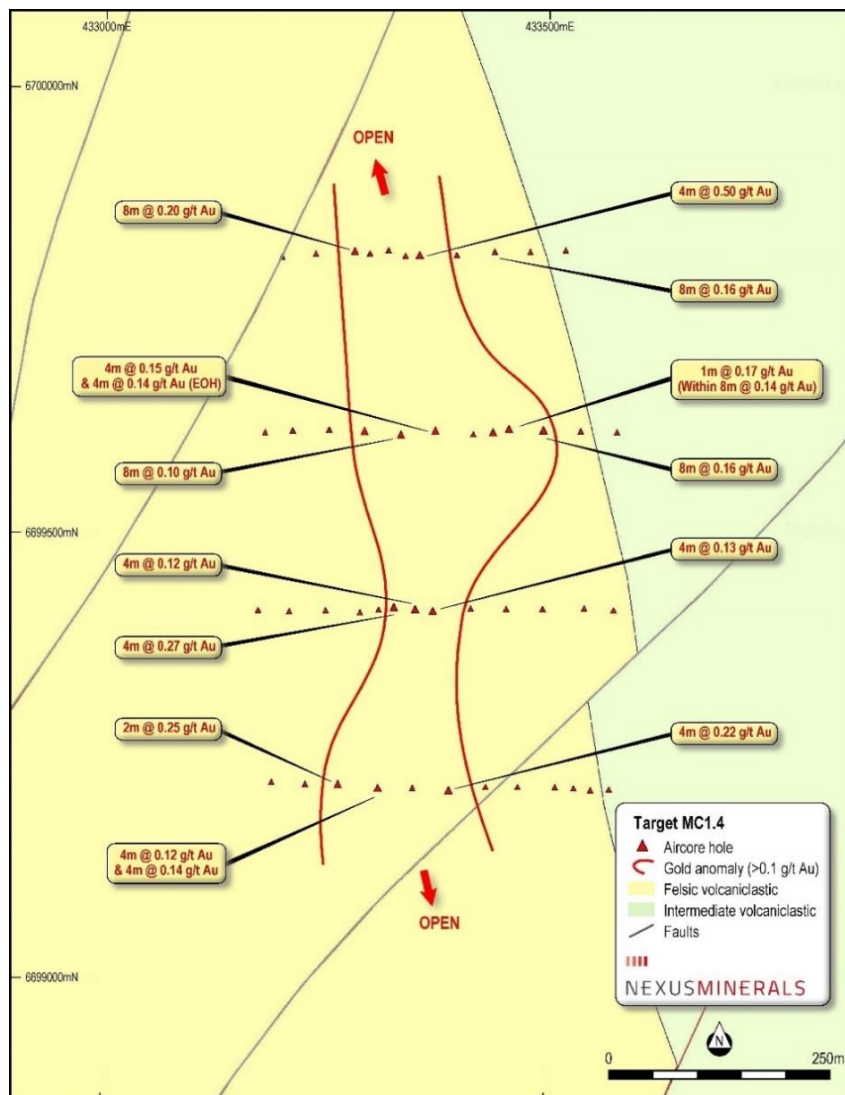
433000mE

433500mE

6700000mN

OPEN

8m @ 0.20 g/t Au

4m @ 0.50 g/t Au

8m @ 0.16 g/t Au

4m @ 0.15 g/t Au
& 4m @ 0.14 g/t Au (EOH)

1m @ 0.17 g/t Au
(Within 8m @ 0.14 g/t Au)

8m @ 0.10 g/t Au

8m @ 0.16 g/t Au

6699500mN

4m @ 0.12 g/t Au

4m @ 0.13 g/t Au

4m @ 0.27 g/t Au

2m @ 0.25 g/t Au

4m @ 0.22 g/t Au

4m @ 0.12 g/t Au
& 4m @ 0.14 g/t Au

OPEN

Target MC1.4
Aircore hole
Gold anomaly (>0.1 g/t Au)
Felsic volcaniclastic
Intermediate volcaniclastic
Faults

NEXUSMINERALS

6699000mN

N

0

250m